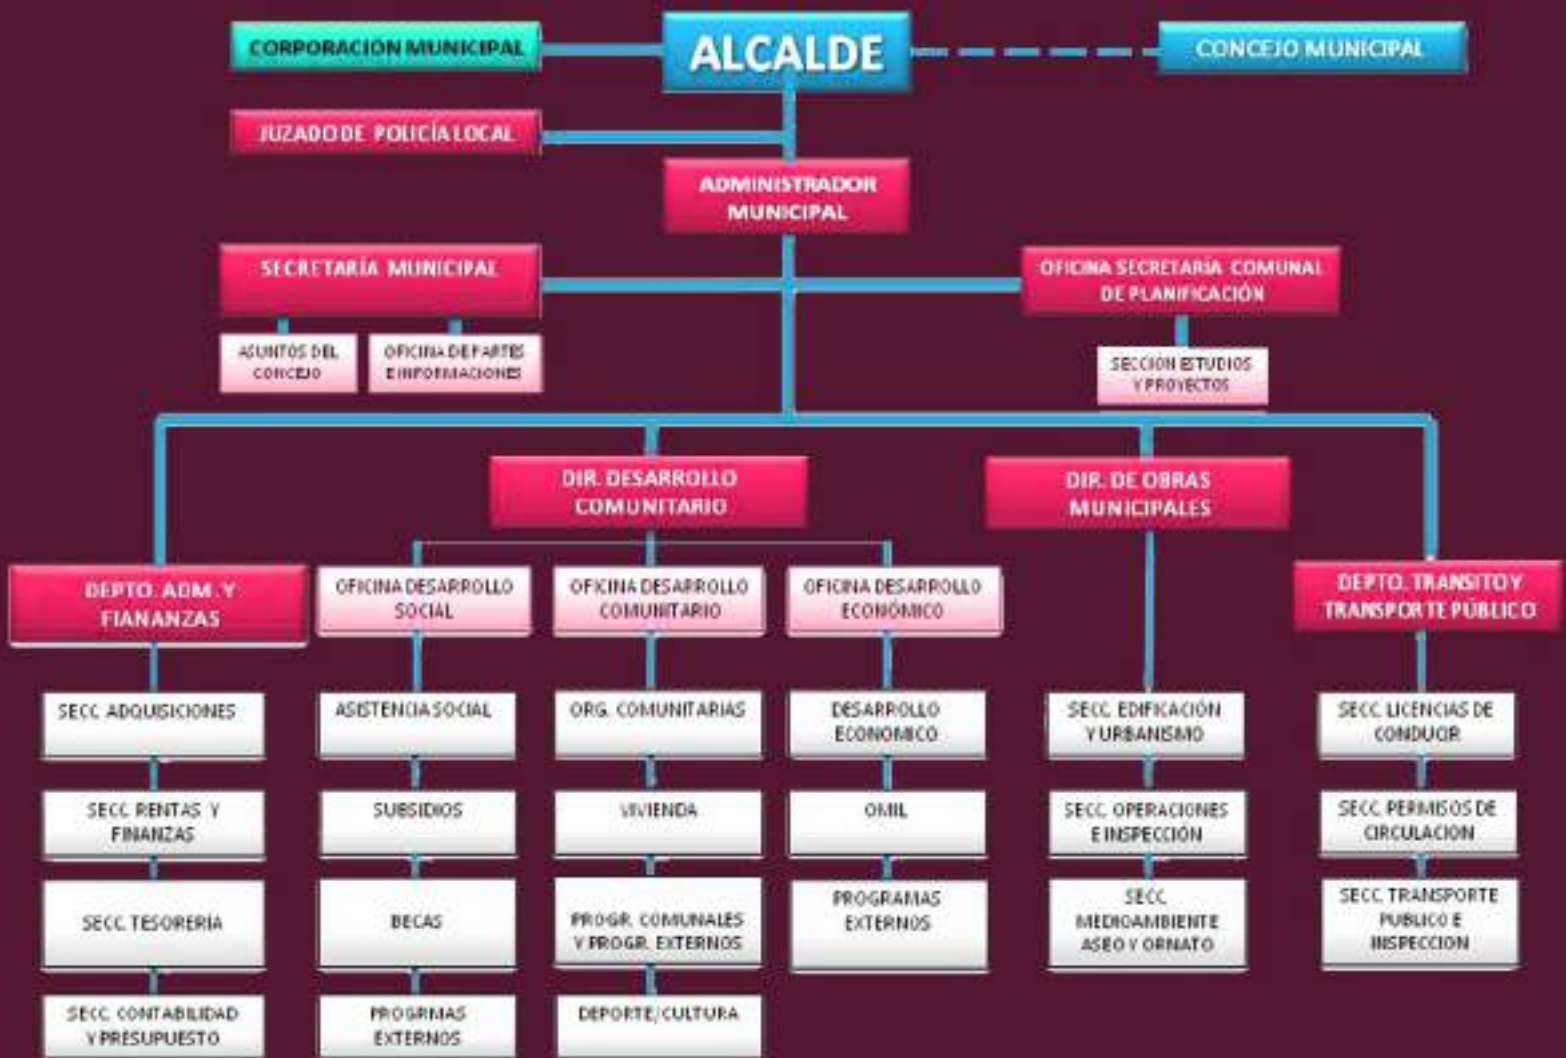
CORPORACION MUNICIPAL

ALCALDE

CONCEJO MUNICIPAL

JUZADO DE POLICÍA LOCAL

ADMINISTRADOR MUNICIPAL

SECRETARÍA MUNICIPAL

ASUNTOS DEL CONCEJO

OFICINA DE PARTES E INFORMACIONES

OFICINA SECRETARÍA COMUNAL DE PLANIFICACIÓN

SECCION ESTUDIOS Y PROYECTOS

DIR. DESARROLLO COMUNITARIO

DIR. DE OBRAS MUNICIPALES

DEPTO. ADM. Y FIANANZAS

SECC ADQUISICIONES

SECC RENTAS Y FINANZAS

SECC TESORERIA

SECC CONTABILIDAD Y PRESUPUESTO

OFICINA DESARROLLO SOCIAL

ASISTENCIA SOCIAL

SUBSIDIOS

BECAS

PROGRAMAS EXTERNOS

OFICINA DESARROLLO COMUNITARIO

ORG. COMUNITARIAS

VIVIENDA

PROGR. COMUNALES Y PROGR. EXTERNOS

DEPORTE/CULTURA

OFICINA DESARROLLO ECONÓMICO

DESARROLLO ECONOMICO

OMIL

PROGRAMAS EXTERNOS

SECC EDIFICACIÓN Y URBANISMO

SECC OPERACIONES E INSPECCIÓN

SECC MEDIOAMBIENTE ASEO Y ORNATO

DEPTO. TRANSITO Y TRANSPORTE PÚBLICO

SECC LICENCIAS DE CONDUCIR

SECC PERMISOS DE CIRCULACION

SECC TRANSPORTE PUBLICO E INSPECCION